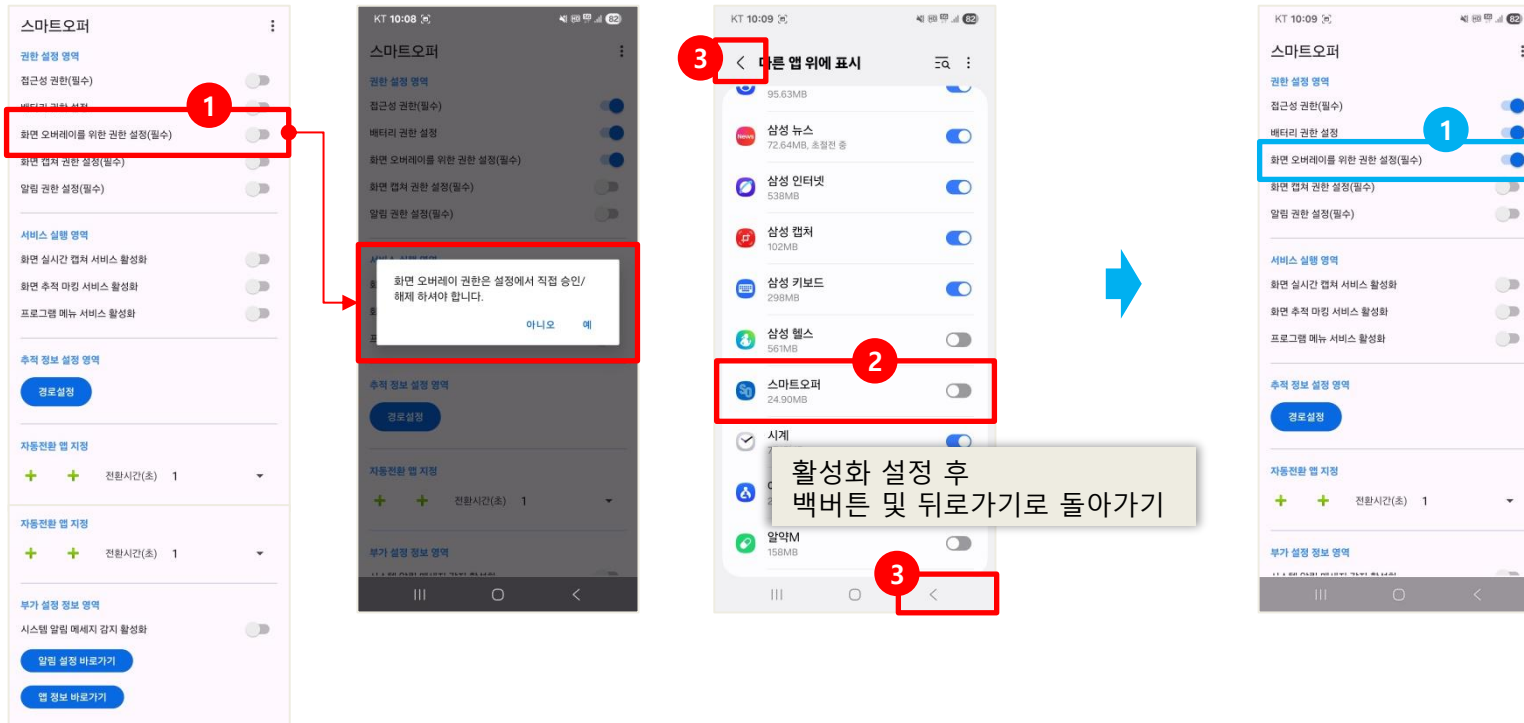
스마트오퍼

권한 설정 영역
접근성 권한(필수)
배터리 권한 설정
1
화면 오버레이를 위한 권한 설정(필수)
화면 캡처 권한 설정(필수)
알림 권한 설정(필수)

서비스 실행 영역
화면 실시간 캡처 서비스 활성화
화면 추적 마킹 서비스 활성화
프로그램 메뉴 서비스 활성화

추적 정보 설정 영역
경로설정

자동전환 앱 지정
+ + 전환시간(초) 1

자동전환 앱 지정
+ + 전환시간(초) 1

부가 설정 정보 영역
시스템 알림 메세지 감지 활성화
알림 설정 바로가기
앱 정보 바로가기

KT 10:08
스마트오퍼
권한 설정 영역
접근성 권한(필수)
배터리 권한 설정
화면 오버레이를 위한 권한 설정(필수)
화면 캡처 권한 설정(필수)
알림 권한 설정(필수)
화면 오버레이 권한은 설정에서 직접 승인/해제 하셔야 합니다.
아니오 예
추적 정보 설정 영역
경로설정
자동전환 앱 지정
+ + 전환시간(초) 1
부가 설정 정보 영역

KT 10:09
3
다른 앱 위에 표시
95.63MB
삼성 뉴스
72.64MB, 초절전 중
삼성 인터넷
538MB
삼성 캡처
102MB
삼성 키보드
298MB
삼성 헬스
561MB
2
스마트오퍼
24.90MB
시계
활성화 설정 후
백버튼 및 뒤로가기로 돌아가기
알약M
158MB
3

KT 10:09
스마트오퍼
권한 설정 영역
접근성 권한(필수)
배터리 권한 설정
1
화면 오버레이를 위한 권한 설정(필수)
화면 캡처 권한 설정(필수)
알림 권한 설정(필수)
서비스 실행 영역
화면 실시간 캡처 서비스 활성화
화면 추적 마킹 서비스 활성화
프로그램 메뉴 서비스 활성화
추적 정보 설정 영역
경로설정
자동전환 앱 지정
+ + 전환시간(초) 1
부가 설정 정보 영역